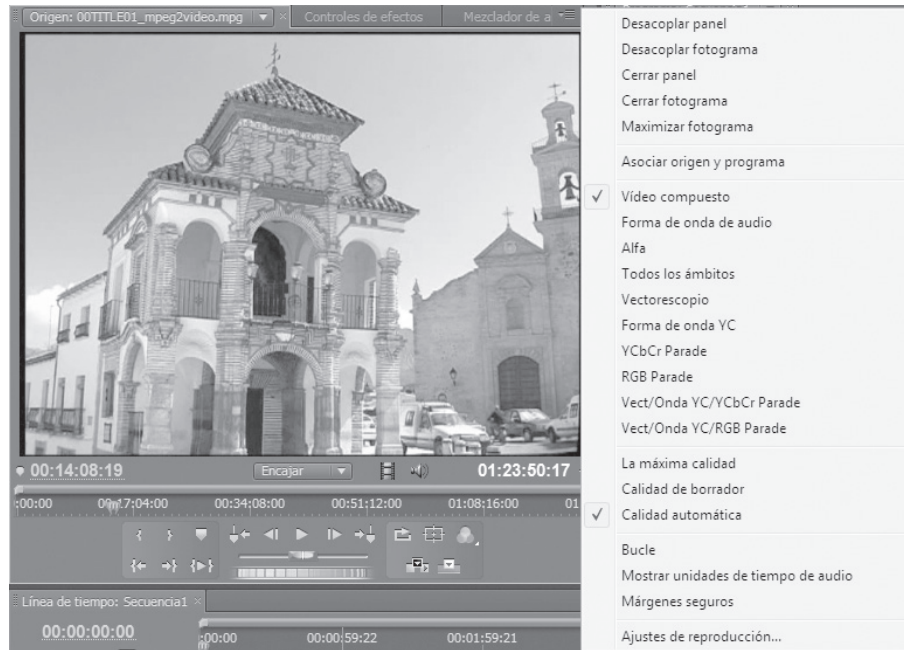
Origen: 00TITLE01_mpeg2video.mpg ▼ × Controles de efectos Mezclador de a

00:14:08:19 Encajar 01:23:50:17

:00:00 00:17:04:00 00:34:08:00 00:51:12:00 01:08:16:00 01

Línea de tiempo: Secuencia1 ×

00:00:00:00 :00:00 00:00:59:22 00:01:59:21

Desacoplar panel
Desacoplar fotograma
Cerrar panel
Cerrar fotograma
Maximizar fotograma

Asociar origen y programa

✓ Vídeo compuesto
Forma de onda de audio
Alfa
Todos los ámbitos
Vectorescopio
Forma de onda YC
YCbCr Parade
RGB Parade
Vect/Onda YC/YCbCr Parade
Vect/Onda YC/RGB Parade

La máxima calidad
Calidad de borrador
✓ Calidad automática

Bucle
Mostrar unidades de tiempo de audio
Márgenes seguros

Ajustes de reproducción...